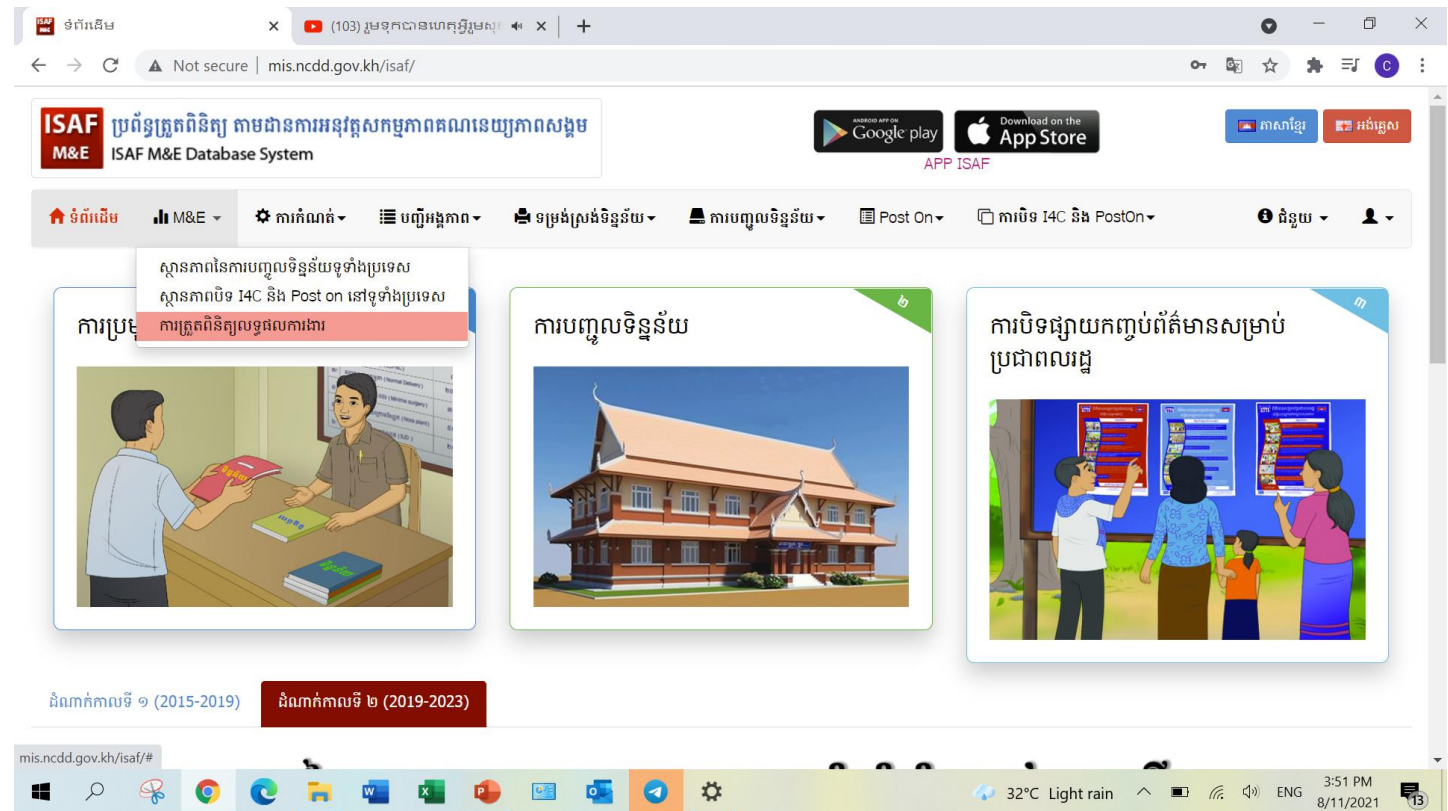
ទំព័រដើម ×
(103) រួមទុកបានហេតុអ្វីរួមស្រ ×
+

Not secure | mis.ncdd.gov.kh/isaf/

ISAF M&E
ប្រព័ន្ធត្រួតពិនិត្យ តាមដានការអនុវត្តសកម្មភាពគណនេយ្យភាពសង្គម
ISAF M&E Database System

ANDROID APP ON Google play
Download on the App Store
APP ISAF

ភាសាខ្មែរ
អង់គ្លេស

ទំព័រដើម
M&E
ការកំណត់
បញ្ជីអង្គភាព
ទម្រង់ស្រង់ទិន្នន័យ
ការបញ្ចូលទិន្នន័យ
Post On
ការបិទ I4C និង PostOn
ជំនួយ

ស្ថានភាពនៃការបញ្ចូលទិន្នន័យទូទាំងប្រទេស
ស្ថានភាពបិទ I4C និង Post on នៅទូទាំងប្រទេស
ការត្រួតពិនិត្យលទ្ធផលការងារ

ការប្រមូ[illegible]

២
ការបញ្ចូលទិន្នន័យ

៣
ការបិទផ្សាយកញ្ចប់ព័ត៌មានសម្រាប់ប្រជាពលរដ្ឋ

ដំណាក់កាលទី ១ (2015-2019)
ដំណាក់កាលទី ២ (2019-2023)

mis.ncdd.gov.kh/isaf/#

32°C Light rain
ENG
3:51 PM
8/11/2021
13